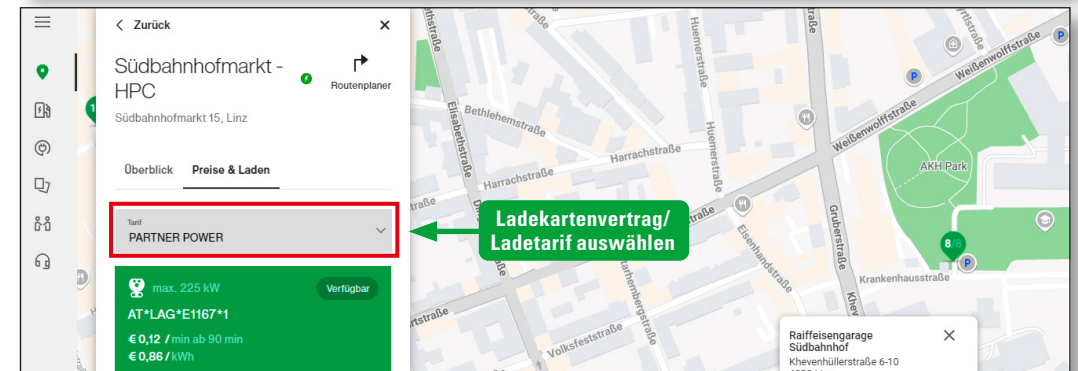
< Zurück ×

Südbahnhofmarkt - HPC

Routenplaner

Südbahnhofmarkt 15, Linz

Überblick Preise & Laden

Tarif
PARTNER POWER

max. 225 kW Verfügbar

AT*LAG*E1167*1

€ 0,12 / min ab 90 min
€ 0,86 / kWh

Ladekartenvertrag/
Ladetarif auswählen

Elisabethstraße
Bethlehemstraße
Harrachstraße
Harrachstraße
Huemerstraße
Huemerstraße
Weißenwolffstraße
Weißenwolffstraße
Weißenwolffstraße
AKH Park
Grubenstraße
Eisenhandstraße
Krankenhausstraße
Volksfeststraße
Stockhofstraße
8/8
Raiffeisengarage Südbahnhof ×
Khevenhüllerstraße 6-10